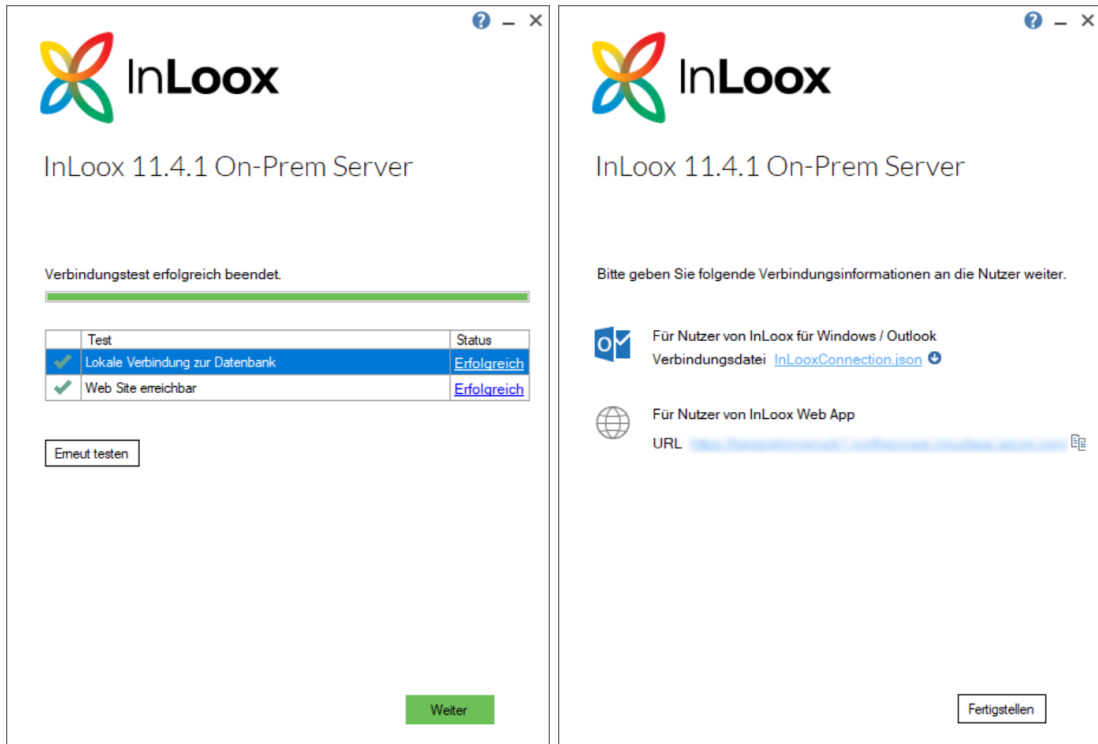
? – ×

InLoox

InLoox 11.4.1 On-Prem Server

Verbindungstest erfolgreich beendet.

| | Test | Status |
|---|---|---|
| ✔ | Lokale Verbindung zur Datenbank | Erfolgreich |
| ✔ | Web Site erreichbar | Erfolgreich |

Erneut testen

Weiter

? – ×

InLoox

InLoox 11.4.1 On-Prem Server

Bitte geben Sie folgende Verbindungsinformationen an die Nutzer weiter.

Für Nutzer von InLoox für Windows / Outlook
Verbindungsdatei InLooxConnection.json

Für Nutzer von InLoox Web App
URL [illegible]

Fertigstellen